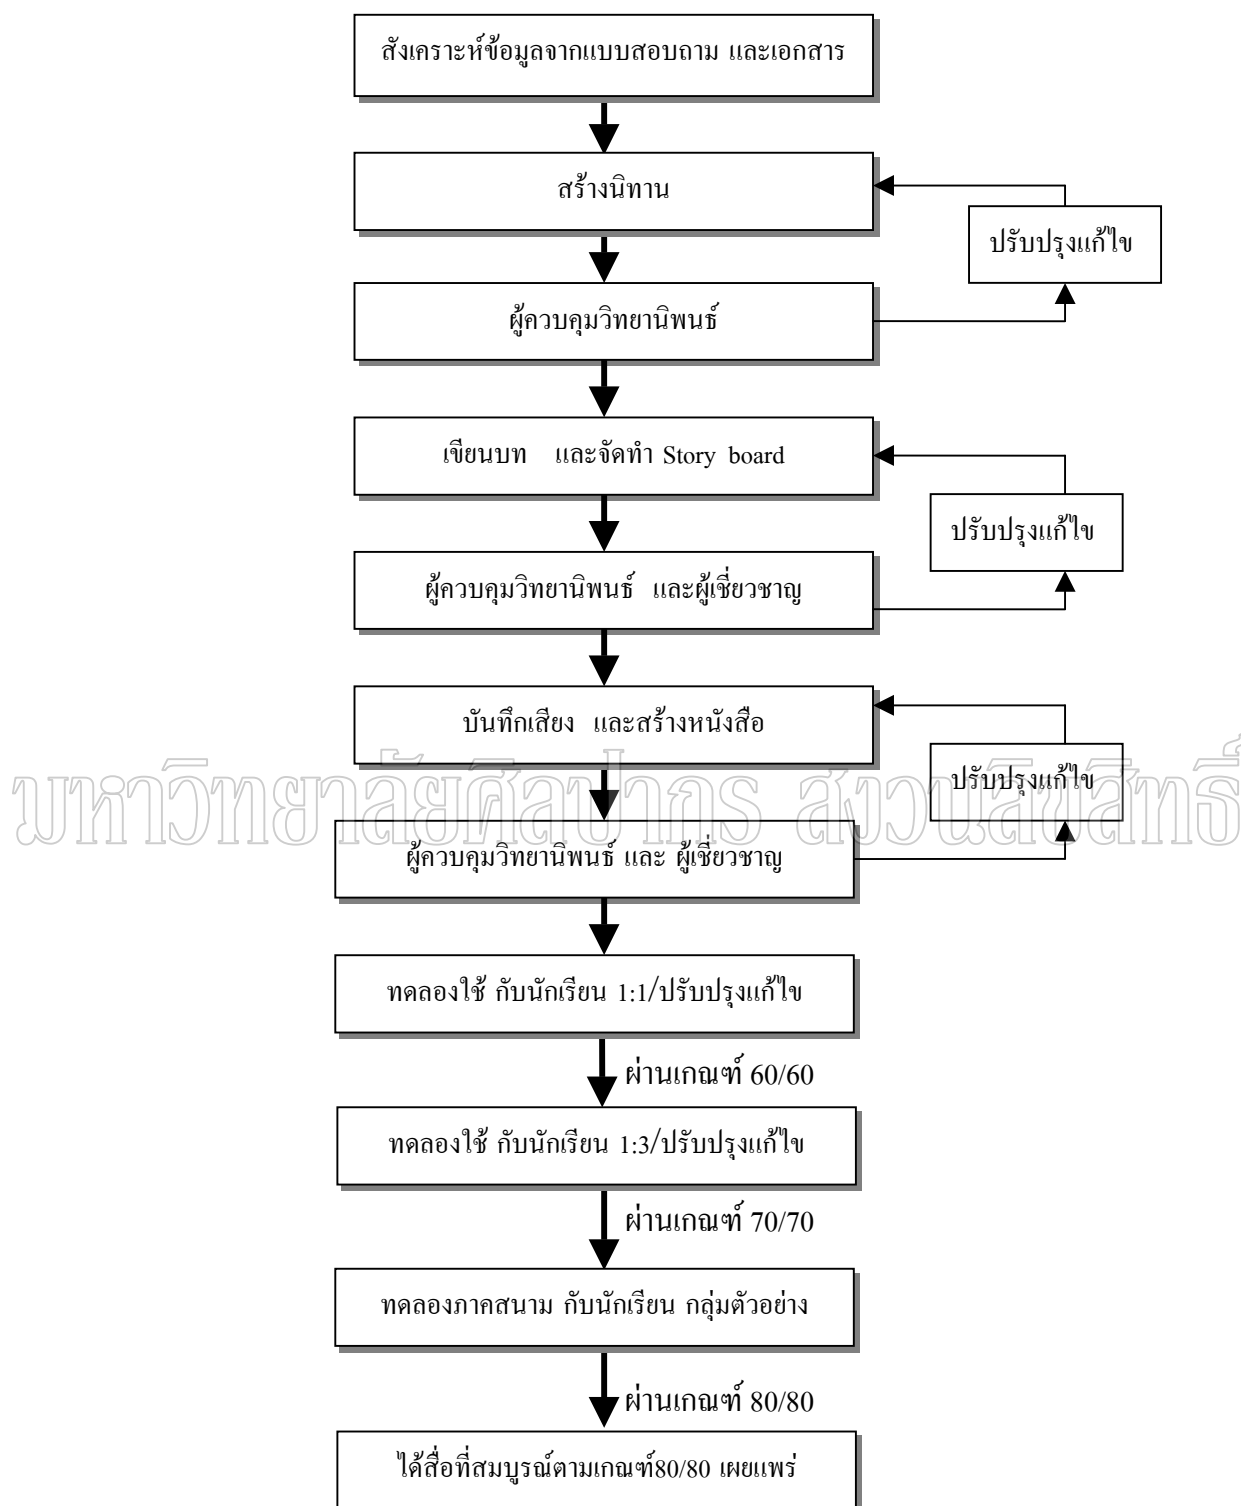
สังเคราะห์ข้อมูลจากแบบสอบถาม และเอกสาร

สร้างนิทาน

ปรับปรุงแก้ไข

ผู้ควบคุมวิทยานิพนธ์

เขียนบท และจัดทำ Story board

ปรับปรุงแก้ไข

ผู้ควบคุมวิทยานิพนธ์ และผู้เชี่ยวชาญ

บันทึกเสียง และสร้างหนังสือ

ปรับปรุงแก้ไข

มหาวิทยาลัยศิลปากร สงวนลิขสิทธิ์

ผู้ควบคุมวิทยานิพนธ์ และ ผู้เชี่ยวชาญ

ทดลองใช้ กับนักเรียน 1:1/ปรับปรุงแก้ไข

ผ่านเกณฑ์ 60/60

ทดลองใช้ กับนักเรียน 1:3/ปรับปรุงแก้ไข

ผ่านเกณฑ์ 70/70

ทดลองภาคสนาม กับนักเรียน กลุ่มตัวอย่าง

ผ่านเกณฑ์ 80/80

ได้สื่อที่สมบูรณ์ตามเกณฑ์80/80 เผยแพร่